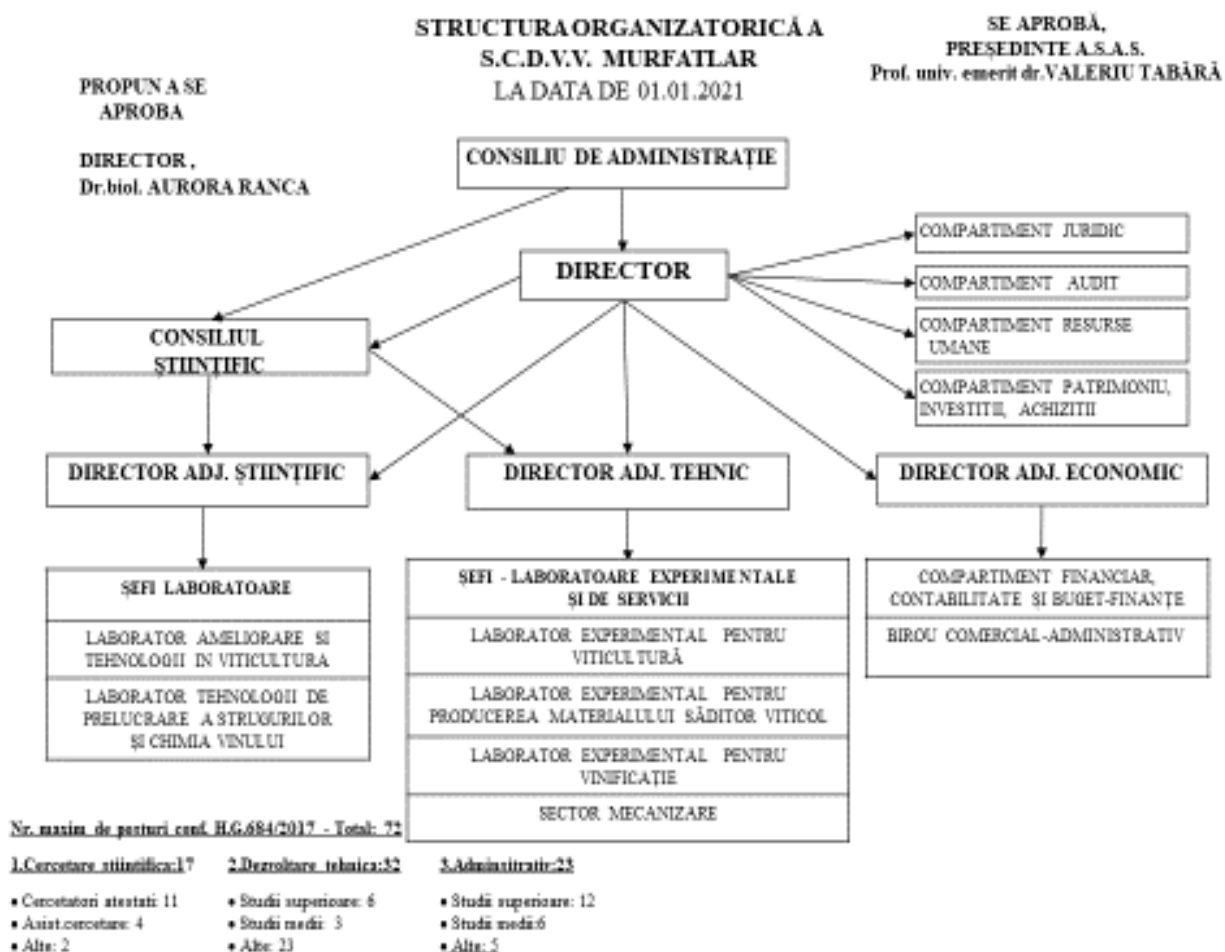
STRUCTURA ORGANIZATORICĂ A S.C.D.V.V. MURFATLAR LA DATA DE 01.01.2021

SE APROBĂ, PREȘEDINTE A.S.A.S. Prof. univ. emerit dr.VALERIU TABĂRĂ

PROPUN A SE APROBA

DIRECTOR , Dr.biol. AURORA RANCA

CONSILIU DE ADMINISTRAȚIE

DIRECTOR

COMPARTIMENT JURIDIC

COMPARTIMENT AUDIT

COMPARTIMENT RESURSE UMANE

COMPARTIMENT PATRIMONIU, INVESTITII, ACHIZITII

CONSILIUL ȘTIINȚIFIC

DIRECTOR ADJ. ȘTIINȚIFIC

DIRECTOR ADJ. TEHNIC

DIRECTOR ADJ. ECONOMIC

ȘEFI LABORATOARE

LABORATOR AMELIORARE SI TEHNOLOGII IN VITICULTURA

LABORATOR TEHNOLOGII DE PRELUCRARE A STRUGURILOR ȘI CHIMIA VINULUI

ȘEFI - LABORATOARE EXPERIMENTALE ȘI DE SERVICII

LABORATOR EXPERIMENTAL PENTRU VITICULTURĂ

LABORATOR EXPERIMENTAL PENTRU PRODUCEREA MATERIALULUI SĂDITOR VITICOL

LABORATOR EXPERIMENTAL PENTRU VINIFICAȚIE

SECTOR MECANIZARE

COMPARTIMENT FINANCIAR, CONTABILITATE ȘI BUGET-FINANȚE

BIROU COMERCIAL-ADMINISTRATIV

Nr. maxim de posturi cont. H.G.684/2017 - Total: 72

1.Cercetare stiintifica:17
• Cercetatori atestati: 11
• Asist.cercetare: 4
• Alte: 2

2.Dezvoltare tehnica:32
• Studii superioare: 6
• Studii medii: 3
• Alte: 23

3.Administrativ:23
• Studii superioare: 12
• Studii medii:6
• Alte: 5